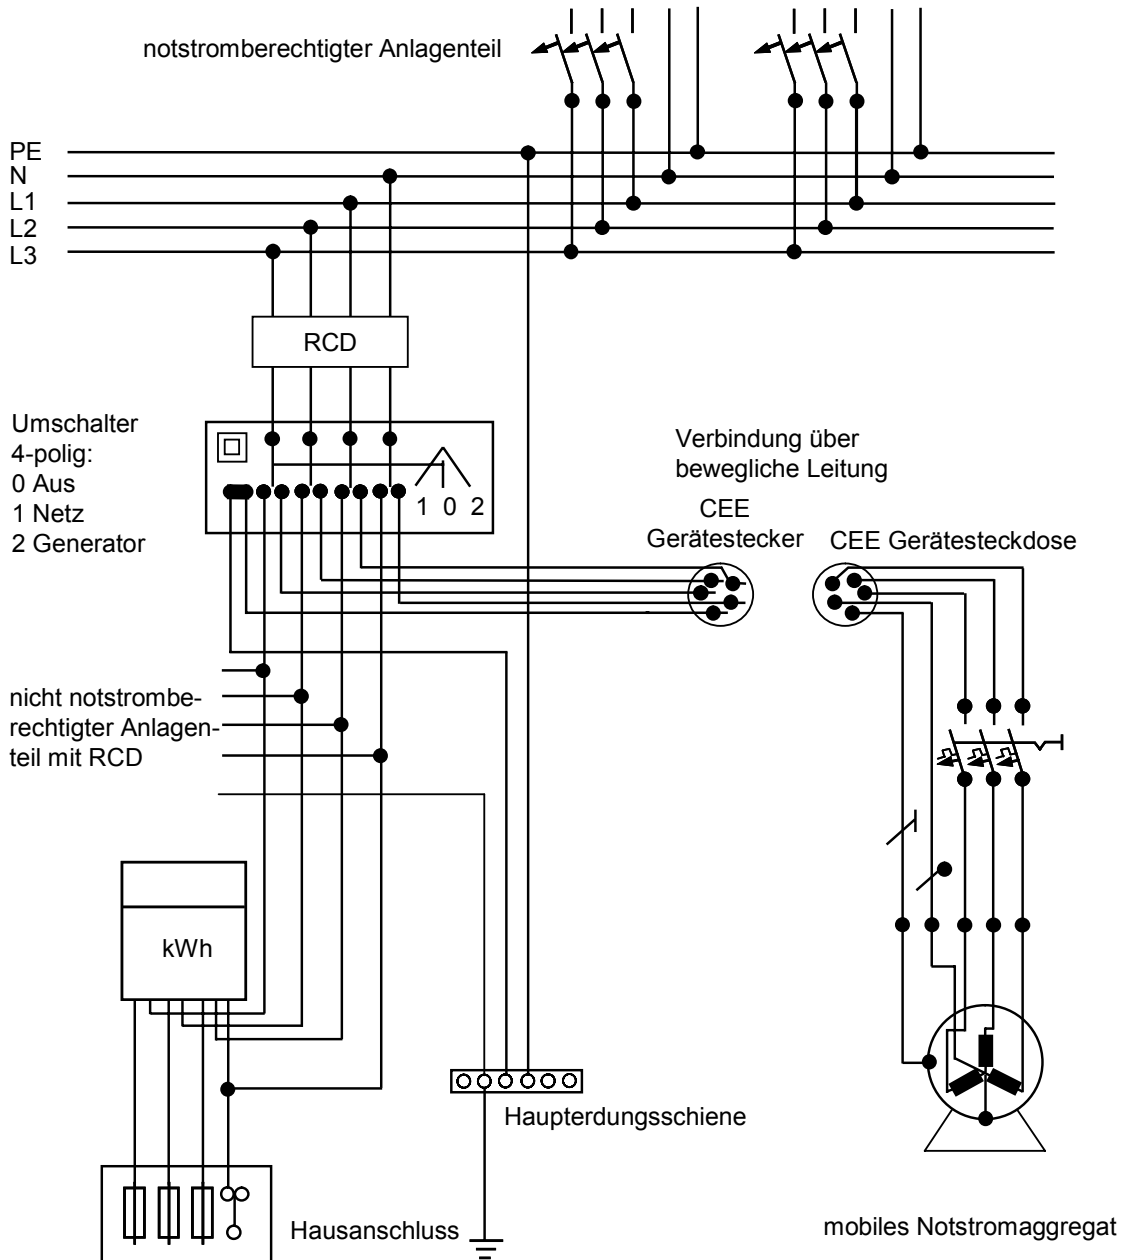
notstromberechtigter Anlagenteil

PE
N
L1
L2
L3

RCD

Umschalter 4-polig:
0 Aus
1 Netz
2 Generator

1 0 2

Verbindung über bewegliche Leitung

CEE Gerätestecker

CEE Gerätesteckdose

nicht notstromberechtigter Anlagenteil mit RCD

kWh

Haupterdungsschiene

Hausanschluss

mobiles Notstromaggregat